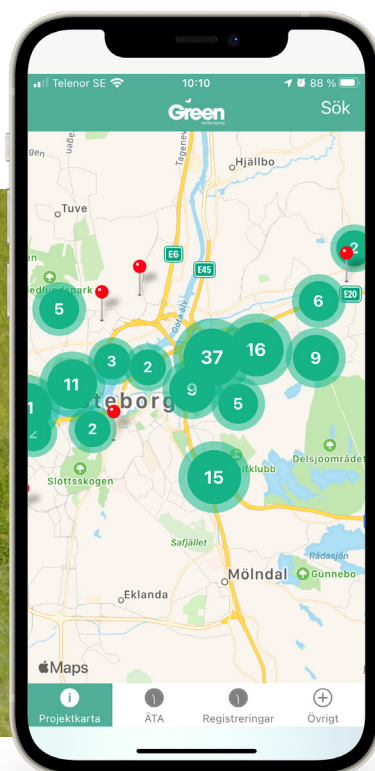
Telenor SE 10:10 88 %

Green

Sök

Tagene

Hjällbo

Tuve

E6

E45

E20

edlundspark

Göta älv

teborg

Slottsskogen

Delsjöområdet

klubb

Safjället

Rådasjön

Mölndal

Gunnebo

Eklanda

5 3 2 11 1 2 2 37 16 9 9 5 6 2 15

Maps

Projektkarta

ÄTA

Registreringar

Övrigt